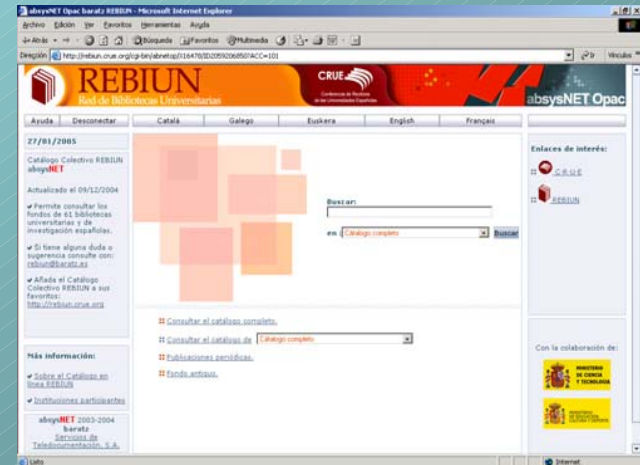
absysNET Opac baratz REBIUN - Microsoft Internet Explorer

Archivo Edición Ver Favoritos Herramientas Ayuda

Atrás Búsqueda Favoritos Multimedia

Dirección http://rebiun.crue.org/cgi-bin/abnetop/X16478/ID20592068507ACC=101 Ir Vínculos

REBIUN
Red de Bibliotecas Universitarias

CRUE
Conferencia de Rectores de las Universidades Españolas

absysNET Opac

Ayuda Desconectar Català Galego Euskera English Français

27/01/2005

Catálogo Colectivo REBIUN absysNET

Actualizado el 09/12/2004

Permite consultar los fondos de 61 bibliotecas universitarias y de investigación españolas.

Si tiene alguna duda o sugerencia consulte con: rebiun@baratz.es

Añada el Catálogo Colectivo REBIUN a sus favoritos: http://rebiun.crue.org

Más información:

Sobre el Catálogo en línea REBIUN

Instituciones participantes

absysNET 2003-2004 baratz Servicios de Teledocumentación, S.A.

Buscar:

en Catálogo completo Buscar

Consultar el catálogo completo.

Consultar el catálogo de Catálogo completo

Publicaciones periódicas.

Fondo antiguo.

Enlaces de interés:

CRUE

REBIUN

Con la colaboración de:

MINISTERIO DE CIENCIA Y TECNOLOGÍA

MINISTERIO DE EDUCACIÓN, CULTURA Y DEPORTE

Listo

Internet